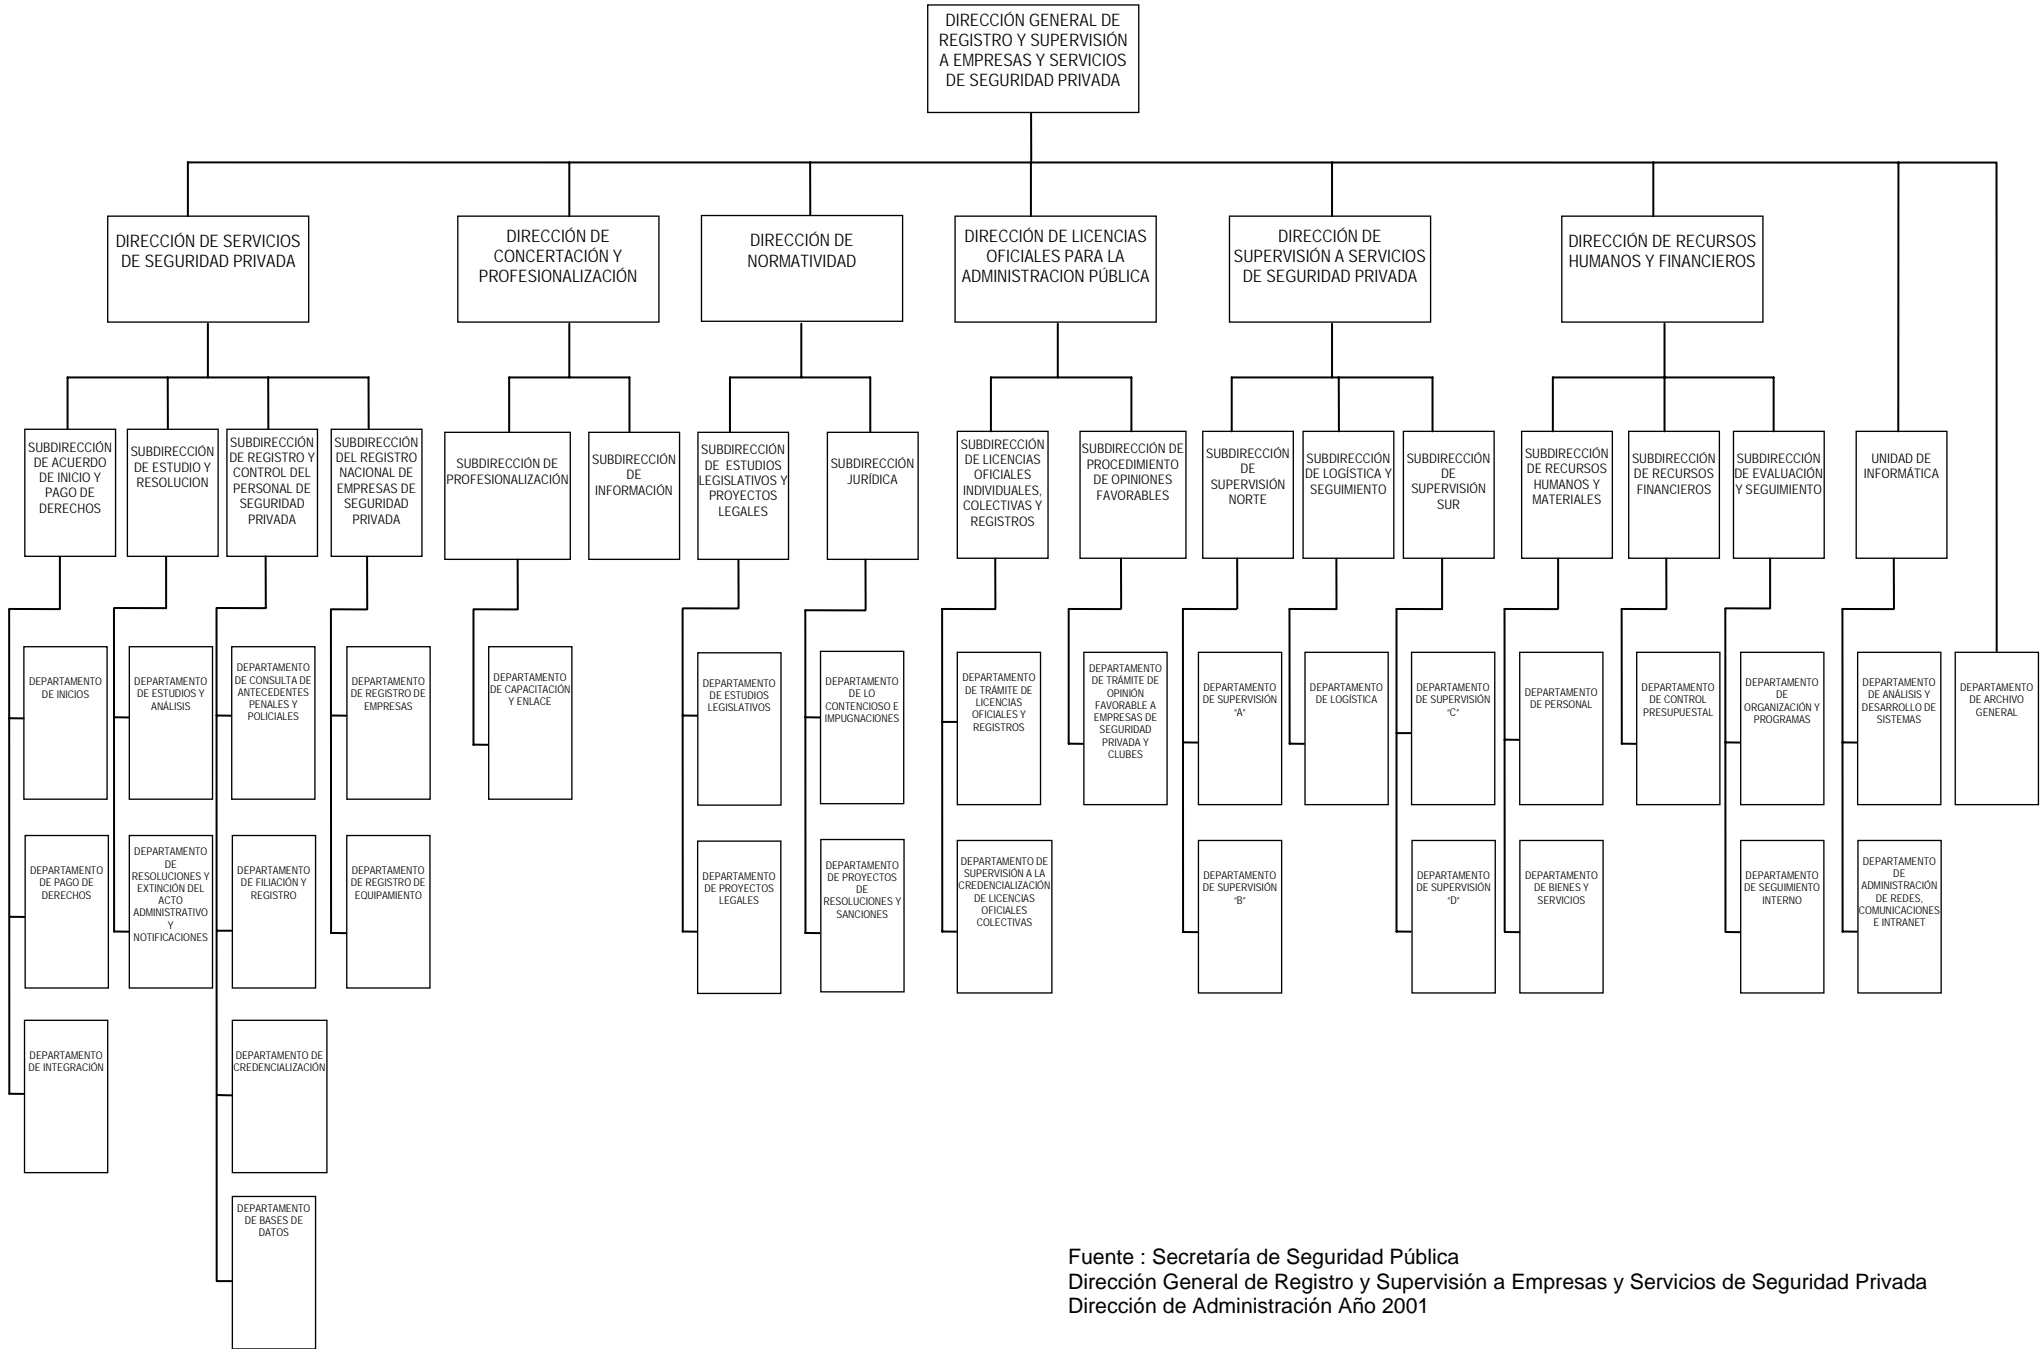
DIRECCIÓN GENERAL DE REGISTRO Y SUPERVISIÓN A EMPRESAS Y SERVICIOS DE SEGURIDAD PRIVADA

DIRECCIÓN DE SERVICIOS DE SEGURIDAD PRIVADA

SUBDIRECCIÓN DE ACUERDO DE INICIO Y PAGO DE DERECHOS

DEPARTAMENTO DE INICIOS

DEPARTAMENTO DE PAGO DE DERECHOS

DEPARTAMENTO DE INTEGRACIÓN

SUBDIRECCIÓN DE ESTUDIO Y RESOLUCION

DEPARTAMENTO DE ESTUDIOS Y ANÁLISIS

DEPARTAMENTO DE RESOLUCIONES Y EXTINCIÓN DEL ACTO ADMINISTRATIVO Y NOTIFICACIONES

SUBDIRECCIÓN DE REGISTRO Y CONTROL DEL PERSONAL DE SEGURIDAD PRIVADA

DEPARTAMENTO DE CONSULTA DE ANTECEDENTES PENALES Y POLICIALES

DEPARTAMENTO DE FILIACIÓN Y REGISTRO

DEPARTAMENTO DE CREDENCIALIZACIÓN

DEPARTAMENTO DE BASES DE DATOS

SUBDIRECCIÓN DEL REGISTRO NACIONAL DE EMPRESAS DE SEGURIDAD PRIVADA

DEPARTAMENTO DE REGISTRO DE EMPRESAS

DEPARTAMENTO DE REGISTRO DE EQUIPAMIENTO

DIRECCIÓN DE CONCERTACIÓN Y PROFESIONALIZACIÓN

SUBDIRECCIÓN DE PROFESIONALIZACIÓN

DEPARTAMENTO DE CAPACITACIÓN Y ENLACE

SUBDIRECCIÓN DE INFORMACIÓN

DIRECCIÓN DE NORMATIVIDAD

SUBDIRECCIÓN DE ESTUDIOS LEGISLATIVOS Y PROYECTOS LEGALES

DEPARTAMENTO DE ESTUDIOS LEGISLATIVOS

DEPARTAMENTO DE PROYECTOS LEGALES

SUBDIRECCIÓN JURÍDICA

DEPARTAMENTO DE LO CONTENCIOSO E IMPUGNACIONES

DEPARTAMENTO DE PROYECTOS DE RESOLUCIONES Y SANCIONES

DIRECCIÓN DE LICENCIAS OFICIALES PARA LA ADMINISTRACION PÚBLICA

SUBDIRECCIÓN DE LICENCIAS OFICIALES INDIVIDUALES, COLECTIVAS Y REGISTROS

DEPARTAMENTO DE TRÁMITE DE LICENCIAS OFICIALES Y REGISTROS

DEPARTAMENTO DE SUPERVISIÓN A LA CREDENCIALIZACIÓN DE LICENCIAS OFICIALES COLECTIVAS

SUBDIRECCIÓN DE PROCEDIMIENTO DE OPINIONES FAVORABLES

DEPARTAMENTO DE TRÁMITE DE OPINIÓN FAVORABLE A EMPRESAS DE SEGURIDAD PRIVADA Y CLUBES

DIRECCIÓN DE SUPERVISIÓN A SERVICIOS DE SEGURIDAD PRIVADA

SUBDIRECCIÓN DE SUPERVISIÓN NORTE

DEPARTAMENTO DE SUPERVISIÓN "A"

DEPARTAMENTO DE SUPERVISIÓN "B"

SUBDIRECCIÓN DE LOGÍSTICA Y SEGUIMIENTO

DEPARTAMENTO DE LOGÍSTICA

SUBDIRECCIÓN DE SUPERVISIÓN SUR

DEPARTAMENTO DE SUPERVISIÓN "C"

DEPARTAMENTO DE SUPERVISIÓN "D"

DIRECCIÓN DE RECURSOS HUMANOS Y FINANCIEROS

SUBDIRECCIÓN DE RECURSOS HUMANOS Y MATERIALES

DEPARTAMENTO DE PERSONAL

DEPARTAMENTO DE BIENES Y SERVICIOS

SUBDIRECCIÓN DE RECURSOS FINANCIEROS

DEPARTAMENTO DE CONTROL PRESUPUESTAL

SUBDIRECCIÓN DE EVALUACIÓN Y SEGUIMIENTO

DEPARTAMENTO DE ORGANIZACIÓN Y PROGRAMAS

DEPARTAMENTO DE SEGUIMIENTO INTERNO

UNIDAD DE INFORMÁTICA

DEPARTAMENTO DE ANÁLISIS Y DESARROLLO DE SISTEMAS

DEPARTAMENTO DE ADMINISTRACIÓN DE REDES, COMUNICACIONES E INTRANET

DEPARTAMENTO DE ARCHIVO GENERAL

Fuente : Secretaría de Seguridad Pública
Dirección General de Registro y Supervisión a Empresas y Servicios de Seguridad Privada
Dirección de Administración Año 2001